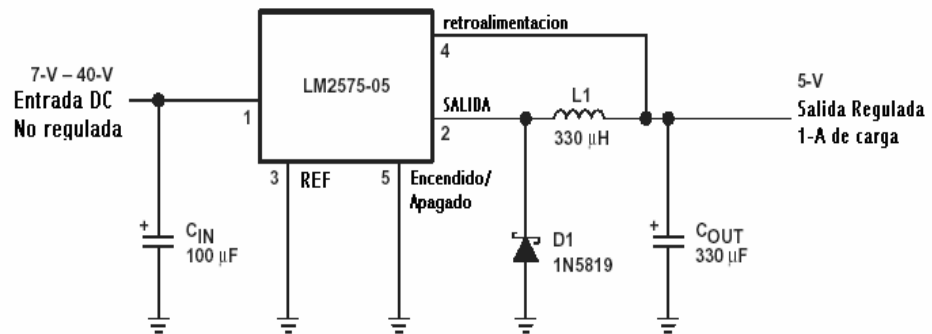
retroalimentacion

4

7-V – 40-V

Entrada DC

No regulada

1

LM2575-05

SALIDA

2

L1

330 µH

5-V

Salida Regulada

1-A de carga

3

REF

5

Encendido/ Apagado

+

$C_{IN}$

100 µF

D1

1N5819

+

$C_{OUT}$

330 µF